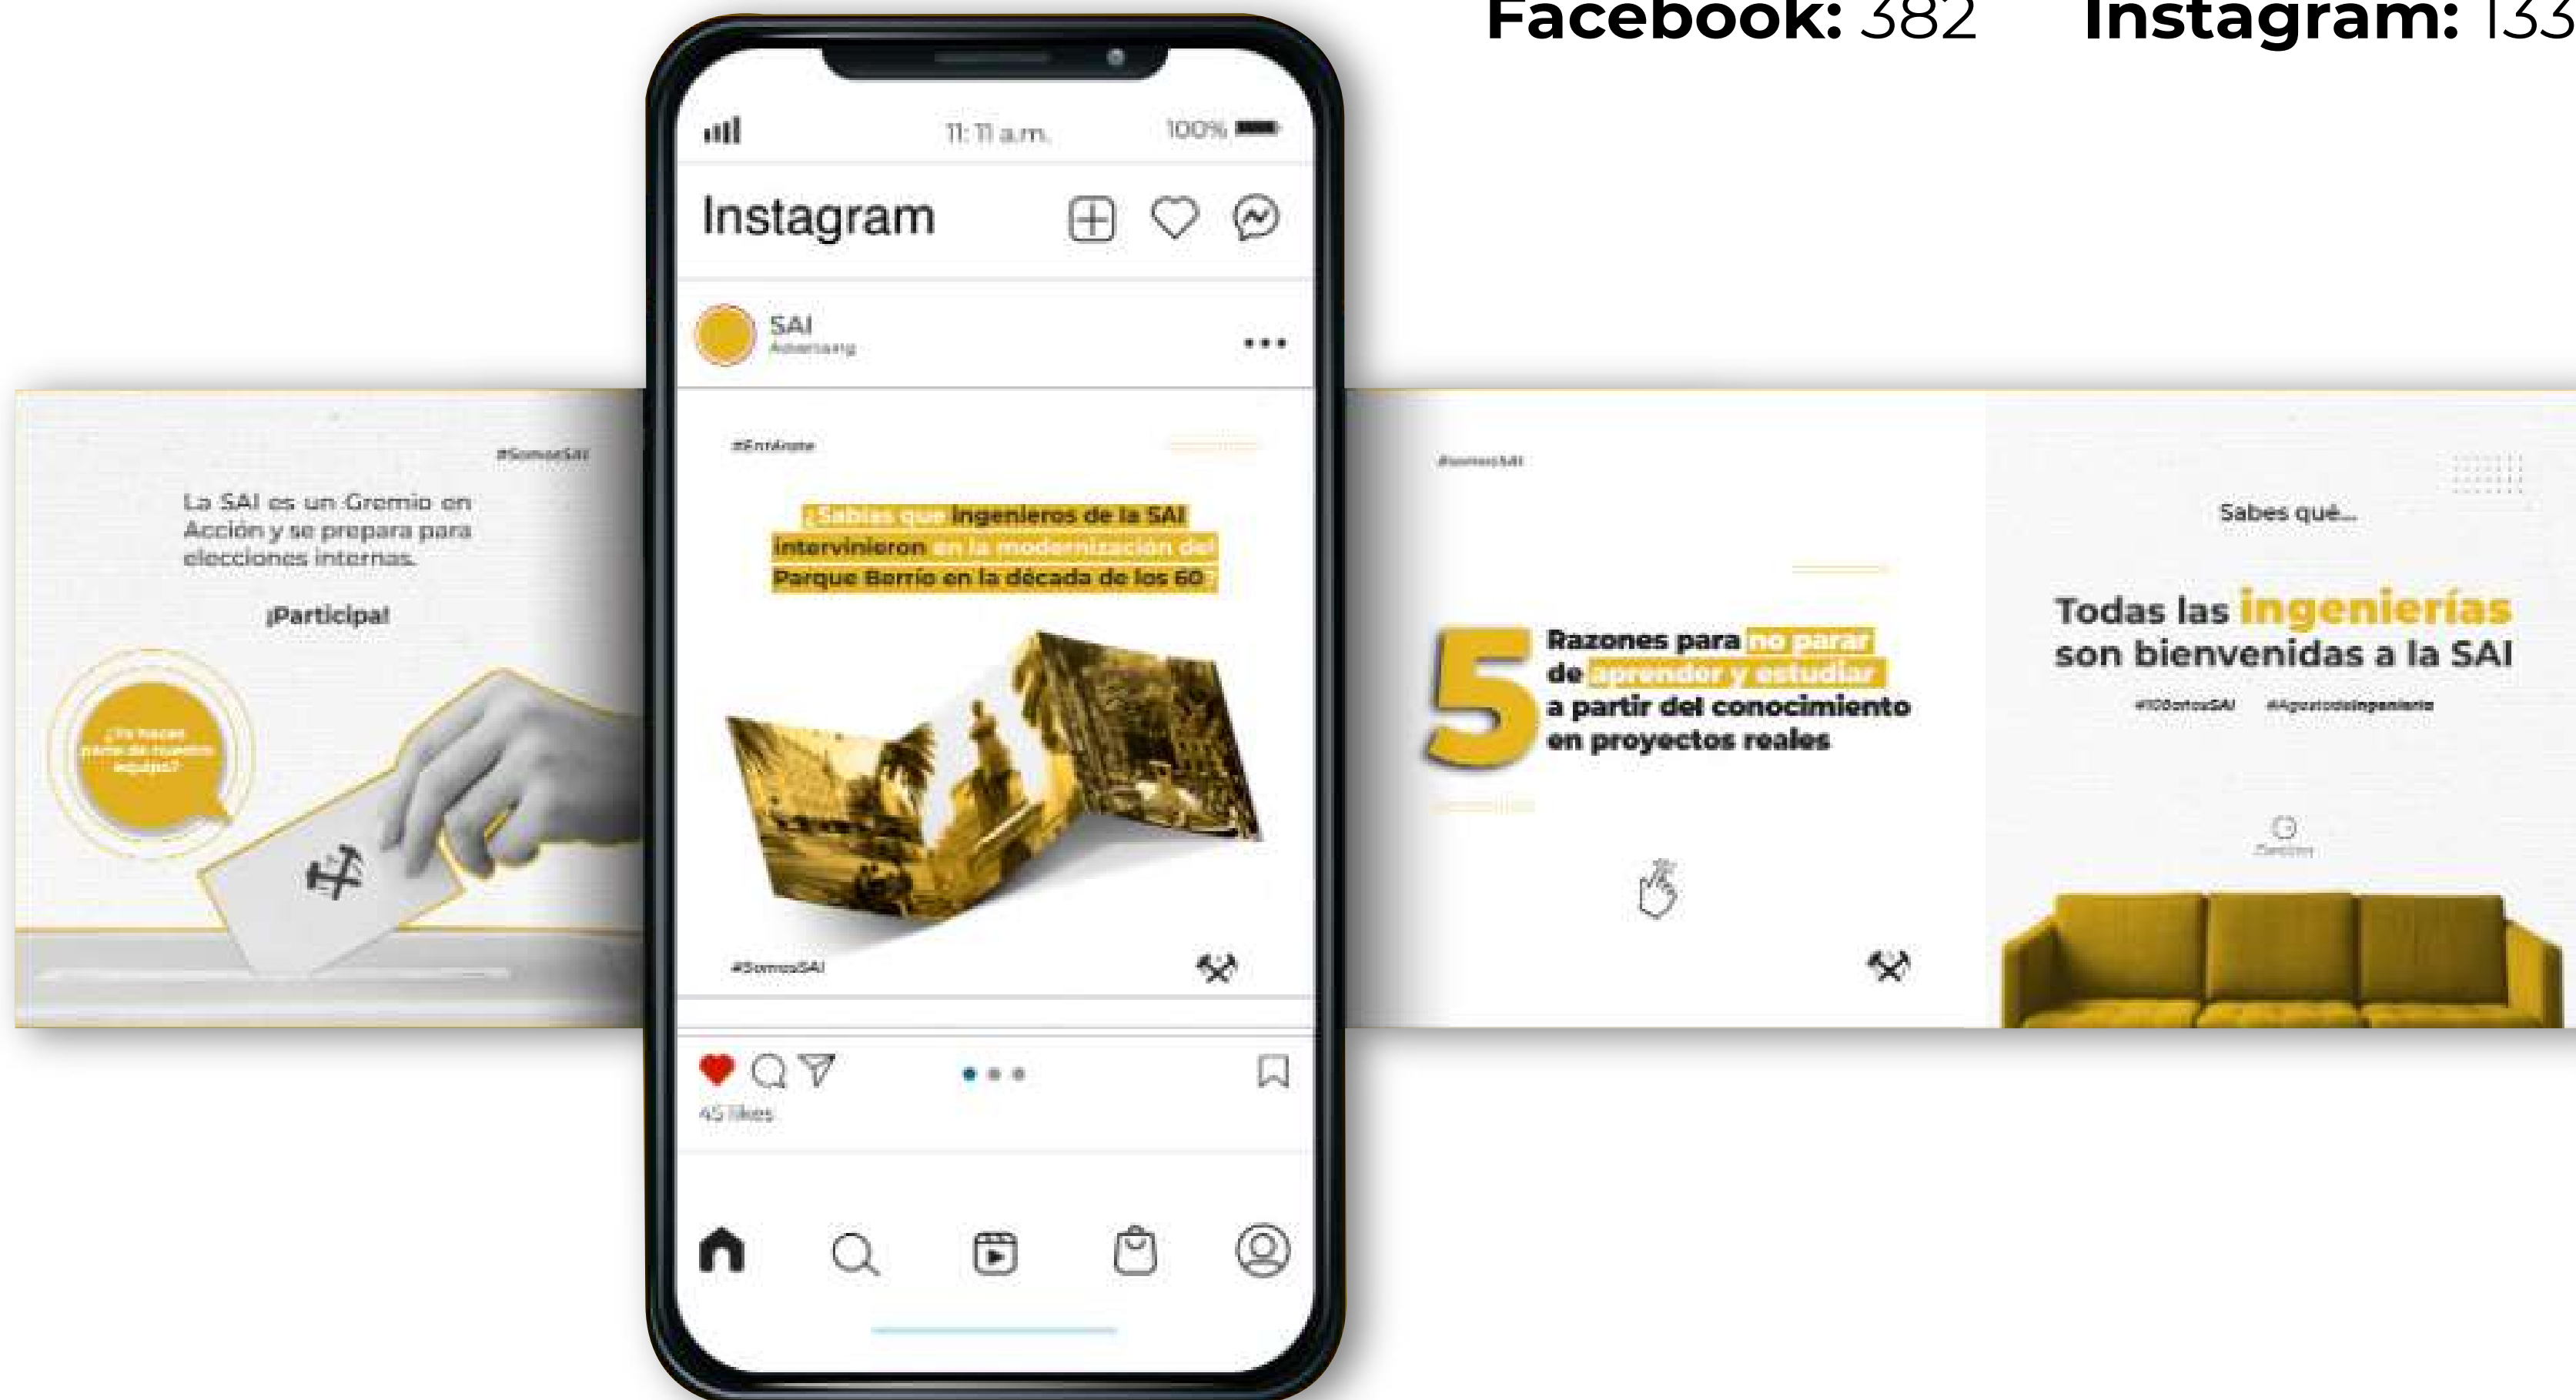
Facebook: 382 Instagram: 133

11: 11 a.m. 100%

Instagram

SAI
Advertising

#EntÉrate

¿Sabías que ingenieros de la SAI intervinieron en la modernización del Parque Berrío en la década de los 60

#SomosSAI

45 likes

#SomosSAI

La SAI es un Gremio en Acción y se prepara para elecciones internas.

¡Participa!

¿Ya haces parte de nuestro equipo?

#somosSAI

5 Razones para no parar de aprender y estudiar a partir del conocimiento en proyectos reales

Sabes qué...

Todas las ingenierías son bienvenidas a la SAI

#100añosSAI #AgremiadaIngeniería

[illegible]